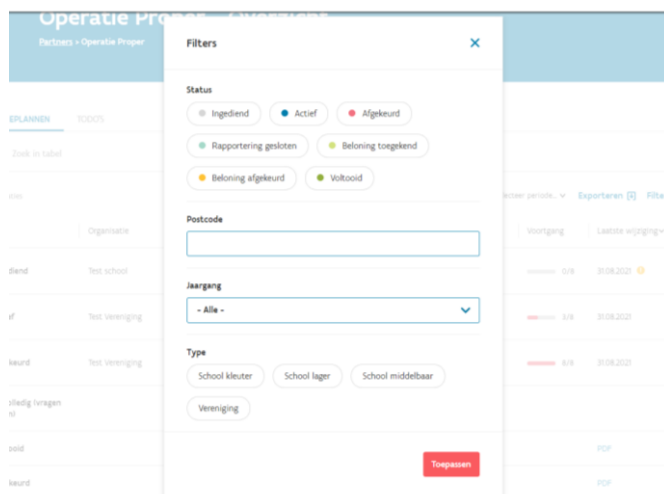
Operatie Proper - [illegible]
Partners > Operatie Proper

EPLANNEN TODOS

Zoek in tabel

titel
Organisatie
diend Test school
ef Test Vereniging
keurd Test Vereniging
olledig (vragen n)
oold
keurd

lecteer periode
Exporteren
Filte
Voortgang
Laatste wijziging
0/6 31.08.2021
3/6 31.08.2021
6/6 31.08.2021
PDF
PDF

Filters

Status
Ingediend
Actief
Afgekeurd
Rapportering gesloten
Beloning toegekend
Beloning afgekeurd
Voltooid

Postcode

Jaargang
- Alle -

Type
School kleuter
School lager
School middelbaar
Vereniging

Toepassen